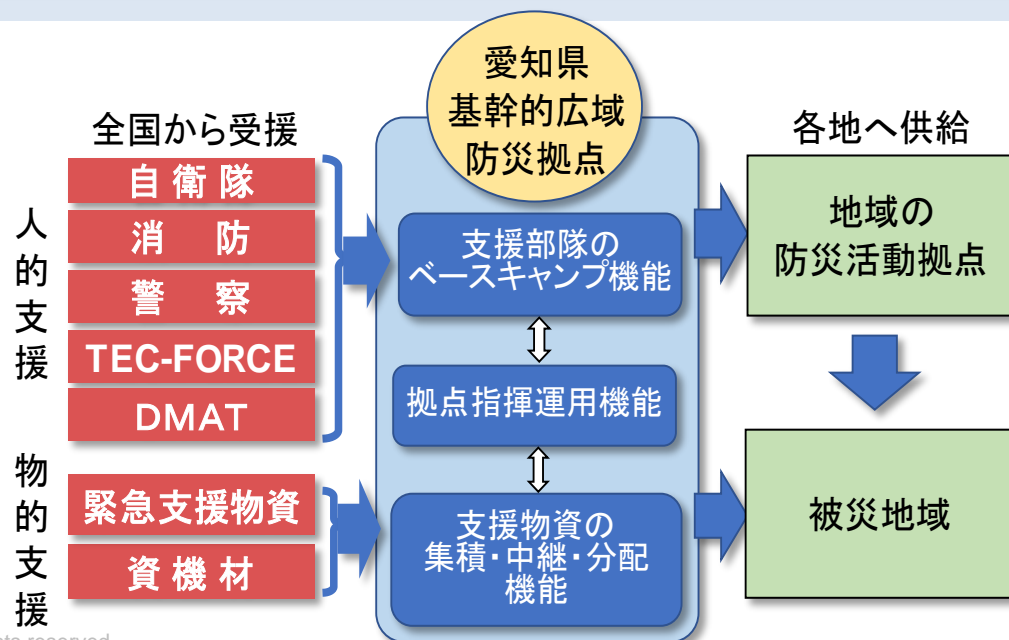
愛知県
基幹的広域
防災拠点

全国から受援

人的支援

自衛隊
消　防
警　察
TEC-FORCE
DMAT

物的支援

緊急支援物資
資機材

支援部隊の
ベースキャンプ機能

拠点指揮運用機能

支援物資の
集積･中継･分配
機能

各地へ供給

地域の
防災活動拠点

被災地域

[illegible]ts reserved